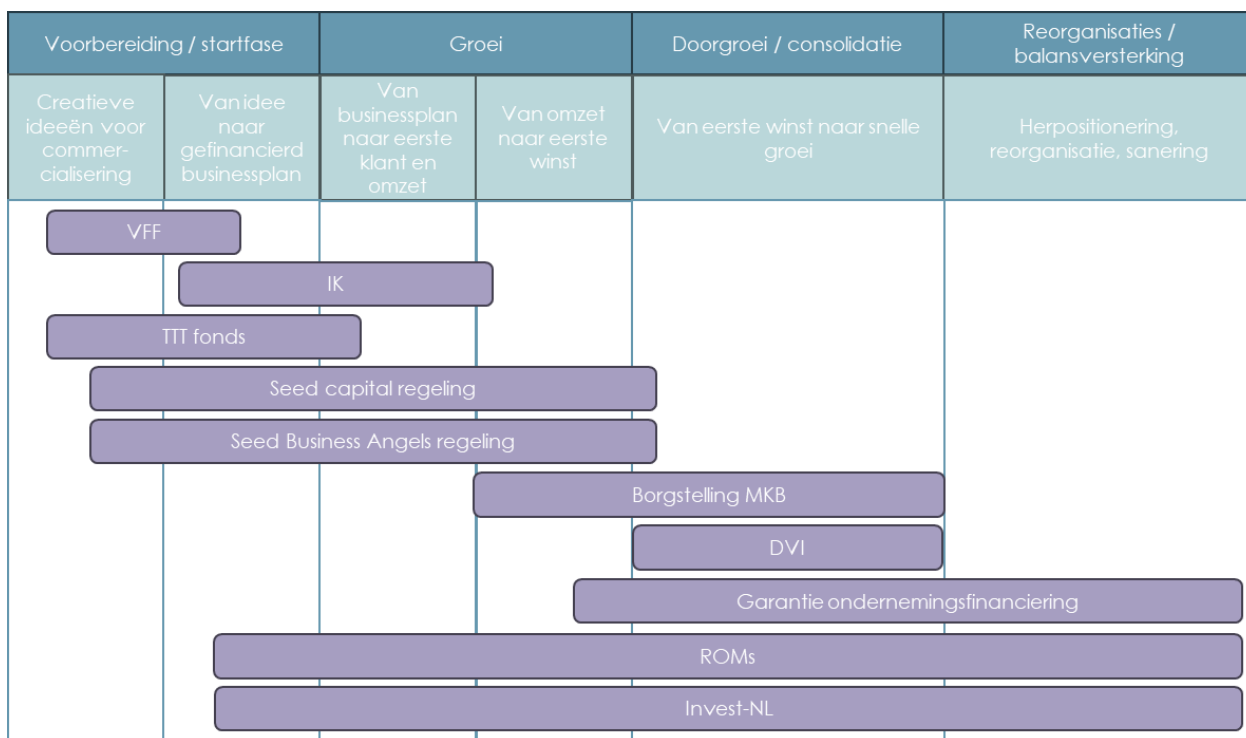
| Voorbereiding / startfase | | Groei | | Doorgroei / consolidatie | Reorganisaties / balansversterking |
|---|---|---|---|---|---|
| Creatieve ideeën voor commercialisering | Van idee naar gefinancierd businessplan | Van businessplan naar eerste klant en omzet | Van omzet naar eerste winst | Van eerste winst naar snelle groei | Herpositionering, reorganisatie, sanering |

VFF

IK

TTT fonds

Seed capital regeling

Seed Business Angels regeling

Borgstelling MKB

DVI

Garantie ondernemingsfinanciering

ROMs

Invest-NL